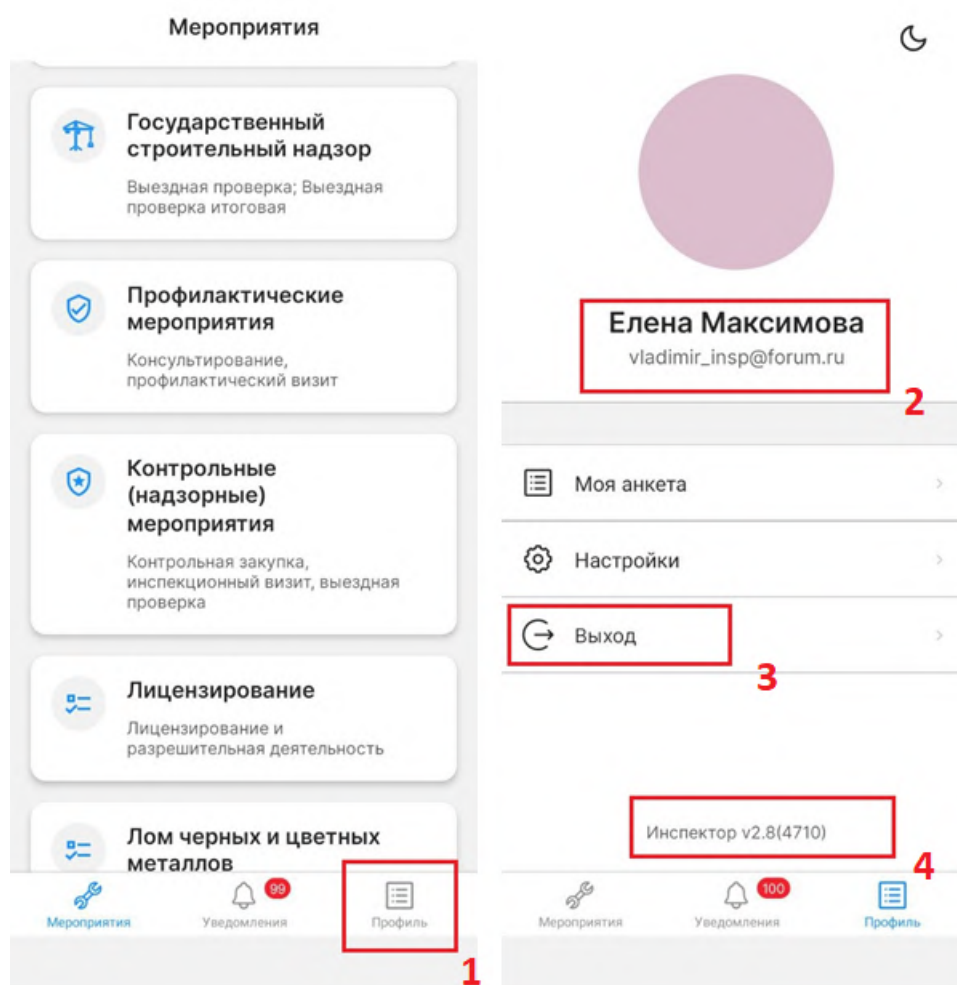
Мероприятия

Государственный строительный надзор
Выездная проверка; Выездная проверка итоговая

Профилактические мероприятия
Консультирование, профилактический визит

Контрольные (надзорные) мероприятия
Контрольная закупка, инспекционный визит, выездная проверка

Лицензирование
Лицензирование и разрешительная деятельность

Лом черных и цветных металлов

Мероприятия
99
Уведомления
Профиль
1

Елена Максимова
vladimir_insp@forum.ru
2

Моя анкета
Настройки
Выход
3

Инспектор v2.8(4710)
4

Мероприятия
100
Уведомления
Профиль